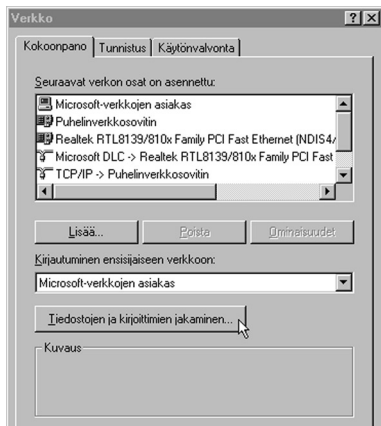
Verkko ? X

Kokoonpano | Tunnistus | Käytönvalvonta

Seuraavat verkon osat on asennettu:

Microsoft-verkkojen asiakas
Puhelinverkkosovitin
Realtek RTL8139/810x Family PCI Fast Ethernet (NDIS4/
Microsoft DLC -> Realtek RTL8139/810x Family PCI Fast
TCP/IP -> Puhelinverkkosovitin

Lisää... | Poista | Ominaisuudet

Kirjautuminen ensisijaiseen verkkoon:

Microsoft-verkkojen asiakas

Tiedostojen ja kirjoittimien jakaminen...

Kuvaus